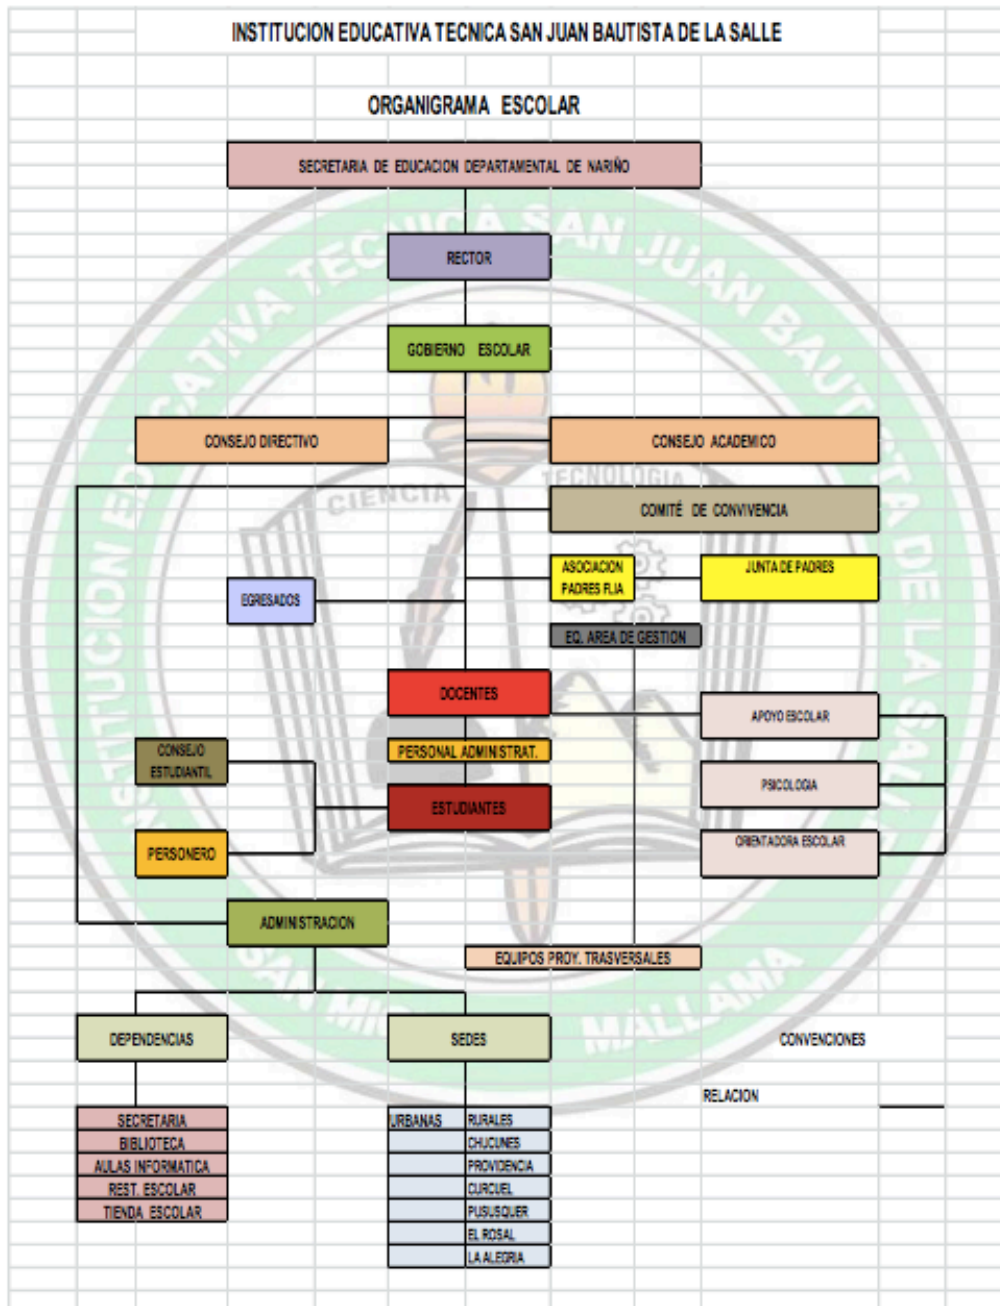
INSTITUCION EDUCATIVA TECNICA SAN JUAN BAUTISTA DE LA SALLE

ORGANIGRAMA ESCOLAR

SECRETARIA DE EDUCACION DEPARTAMENTAL DE NARIÑO

RECTOR

GOBIERNO ESCOLAR

CONSEJO DIRECTIVO

CONSEJO ACADEMICO

COMITÉ DE CONVIVENCIA

ASOCIACION PADRES FLIA

JUNTA DE PADRES

EGRESADOS

EQ. AREA DE GESTION

DOCENTES

APOYO ESCOLAR

CONSEJO ESTUDIANTIL

PERSONAL ADMINISTRAT.

ESTUDIANTES

PSICOLOGIA

PERSONERO

ORIENTADORA ESCOLAR

ADMINISTRACION

EQUIPOS PROY. TRASVERSALES

DEPENDENCIAS

SEDES

CONVENCIONES

RELACION

SECRETARIA
BIBLIOTECA
AULAS INFORMATICA
REST. ESCOLAR
TIENDA ESCOLAR

| URBANAS | RURALES |
|---|---|
| | CHUCUNES |
| | PROVIDENCIA |
| | CURCUEL |
| | PUSUSQUER |
| | EL ROSAL |
| | LA ALEGRIA |

INSTITUCION EDUCATIVA TECNICA SAN JUAN BAUTISTA DE LA SALLE
CIENCIA
TECNOLOGIA
SAN MI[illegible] MALLAMA